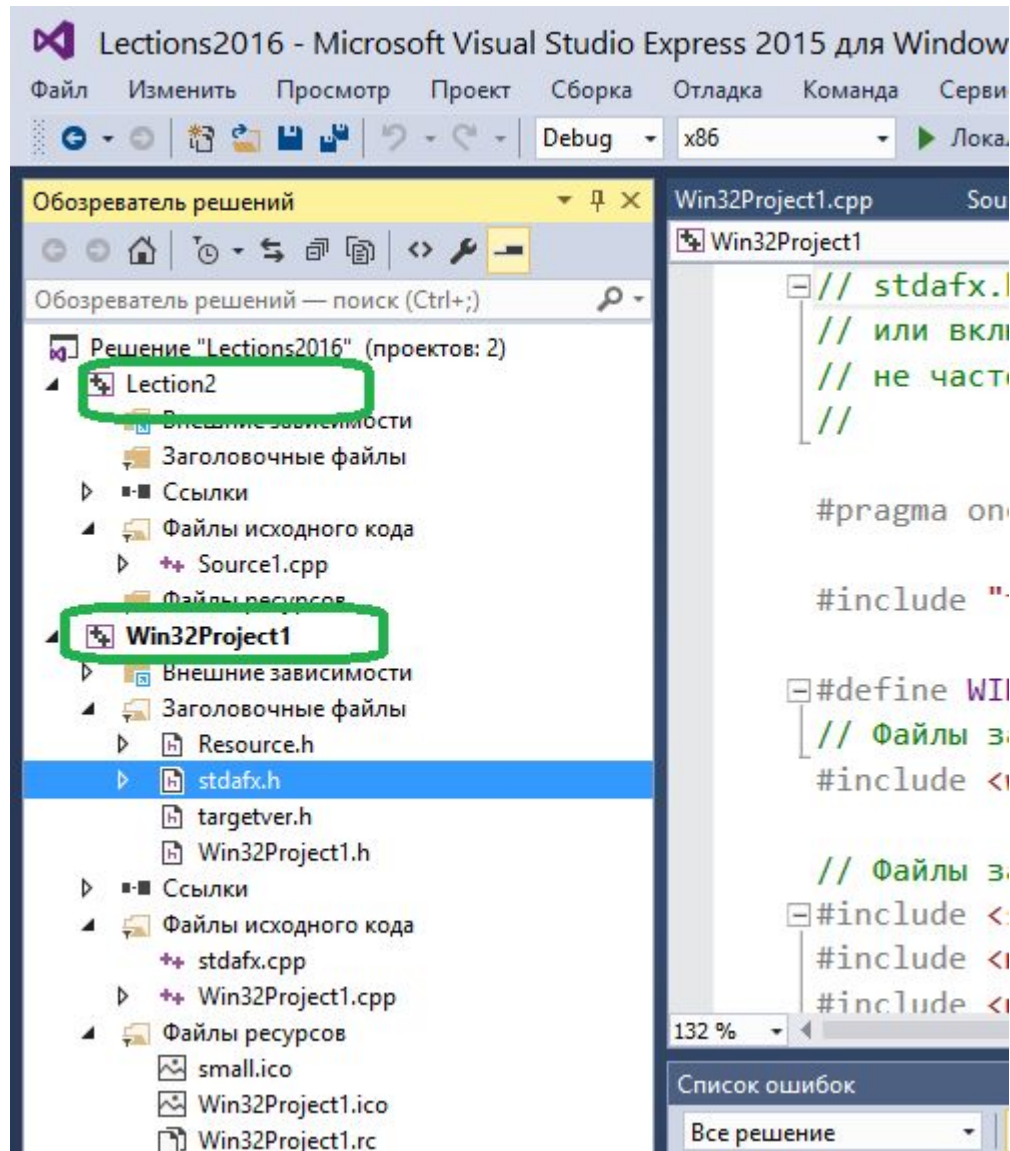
Lections2016 - Microsoft Visual Studio Express 2015 для Window

Файл Изменить Просмотр Проект Сборка Отладка Команда Серви

Debug x86 Лока

Обозреватель решений

Обозреватель решений — поиск (Ctrl+;)

Решение "Lections2016" (проектов: 2)
Lection2
Внешние зависимости
Заголовочные файлы
Ссылки
Файлы исходного кода
Source1.cpp
Файлы ресурсов
Win32Project1
Внешние зависимости
Заголовочные файлы
Resource.h
stdafx.h
targetver.h
Win32Project1.h
Ссылки
Файлы исходного кода
stdafx.cpp
Win32Project1.cpp
Файлы ресурсов
small.ico
Win32Project1.ico
Win32Project1.rc

Win32Project1.cpp Sou
Win32Project1

// stdafx.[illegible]
// или вкл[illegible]
// не част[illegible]
//

#pragma one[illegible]

#include "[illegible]

#define WI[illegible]
// Файлы з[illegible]
#include <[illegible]

// Файлы з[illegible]
#include <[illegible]
#include <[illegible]
#include <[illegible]

132 %

Список ошибок
Все решение